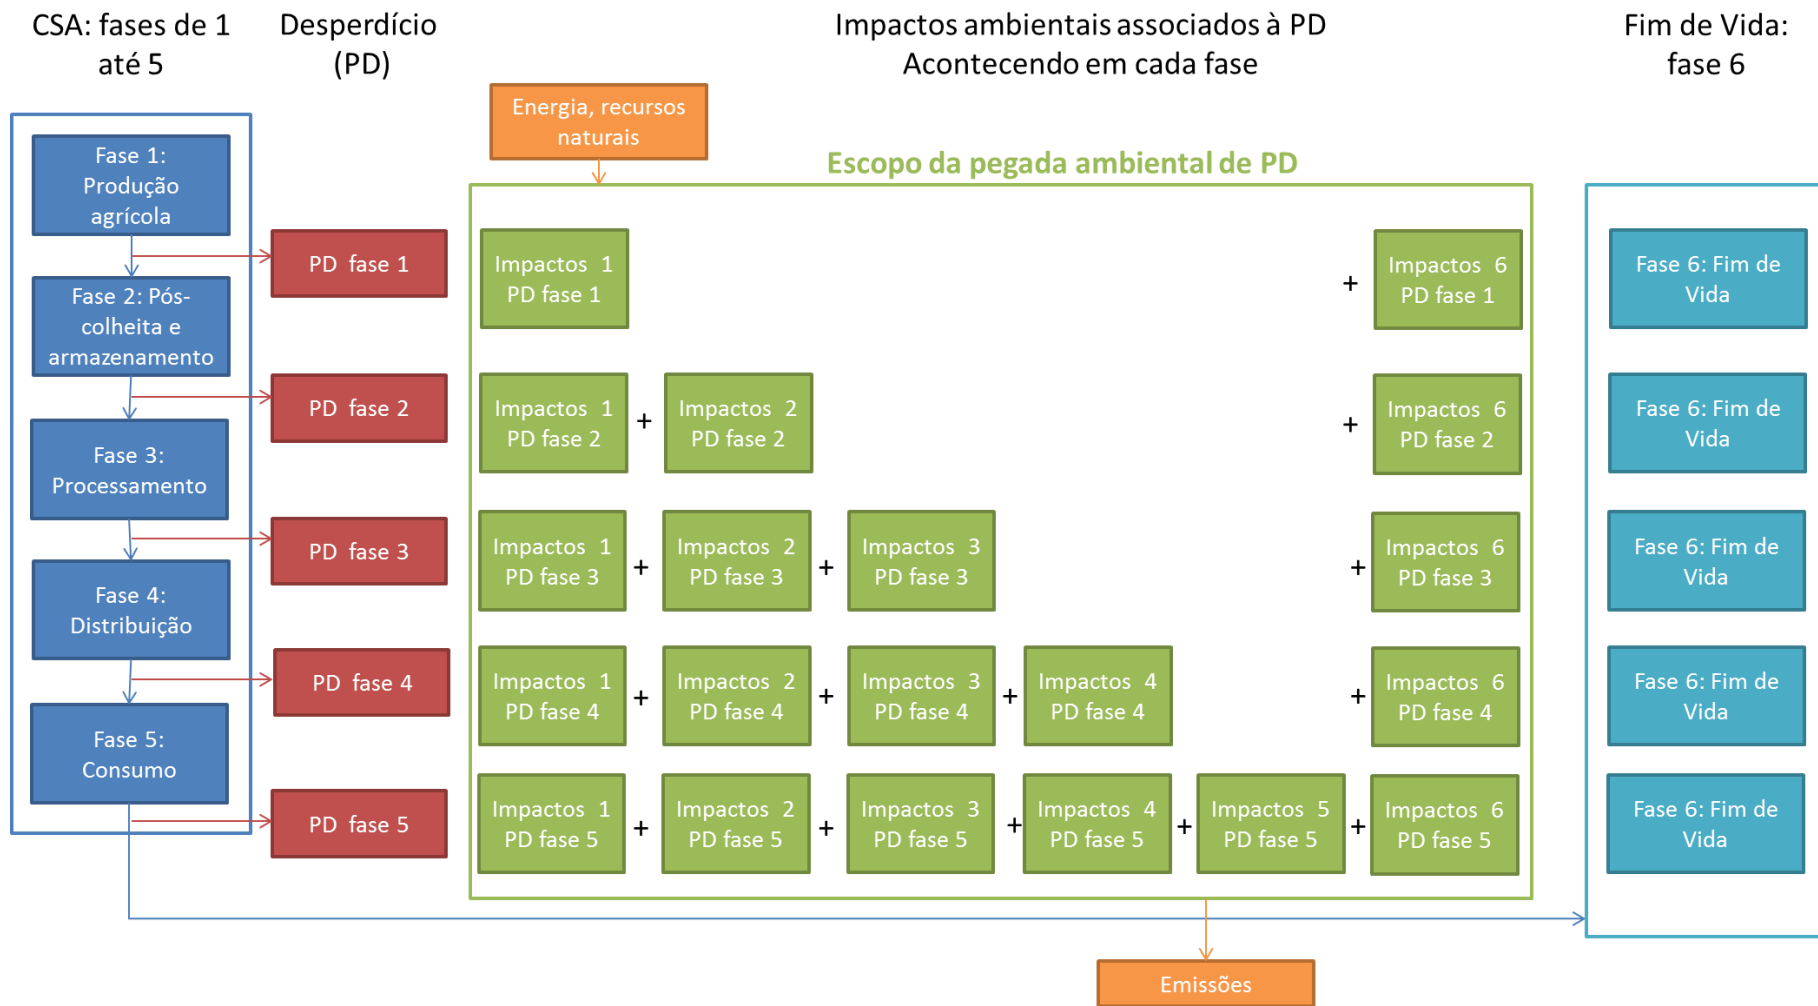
CSA: fases de 1 até 5

Desperdício (PD)

Impactos ambientais associados à PD Acontecendo em cada fase

Fim de Vida: fase 6

Energia, recursos naturais

Escopo da pegada ambiental de PD

Fase 1: Produção agrícola

Fase 2: Pós-colheita e armazenamento

Fase 3: Processamento

Fase 4: Distribuição

Fase 5: Consumo

PD fase 1

PD fase 2

PD fase 3

PD fase 4

PD fase 5

Impactos 1 PD fase 1 + Impactos 6 PD fase 1

Impactos 1 PD fase 2 + Impactos 2 PD fase 2 + Impactos 6 PD fase 2

Impactos 1 PD fase 3 + Impactos 2 PD fase 3 + Impactos 3 PD fase 3 + Impactos 6 PD fase 3

Impactos 1 PD fase 4 + Impactos 2 PD fase 4 + Impactos 3 PD fase 4 + Impactos 4 PD fase 4 + Impactos 6 PD fase 4

Impactos 1 PD fase 5 + Impactos 2 PD fase 5 + Impactos 3 PD fase 5 + Impactos 4 PD fase 5 + Impactos 5 PD fase 5 + Impactos 6 PD fase 5

Fase 6: Fim de Vida

Fase 6: Fim de Vida

Fase 6: Fim de Vida

Fase 6: Fim de Vida

Fase 6: Fim de Vida

Emissões